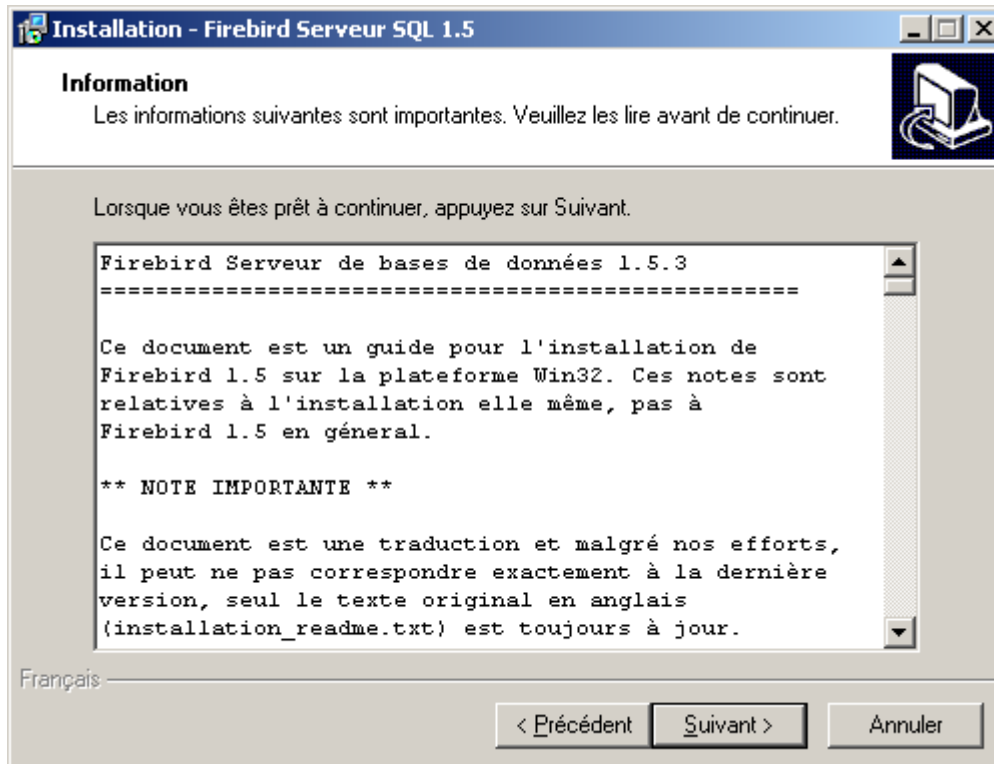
Installation - Firebird Serveur SQL 1.5

Information

Les informations suivantes sont importantes. Veuillez les lire avant de continuer.

Lorsque vous êtes prêt à continuer, appuyez sur Suivant.

Firebird Serveur de bases de données 1.5.3
==================================================

Ce document est un guide pour l'installation de Firebird 1.5 sur la plateforme Win32. Ces notes sont relatives à l'installation elle même, pas à Firebird 1.5 en géneral.

** NOTE IMPORTANTE **

Ce document est une traduction et malgré nos efforts, il peut ne pas correspondre exactement à la dernière version, seul le texte original en anglais (installation_readme.txt) est toujours à jour.

Français

< Précédent   Suivant >   Annuler